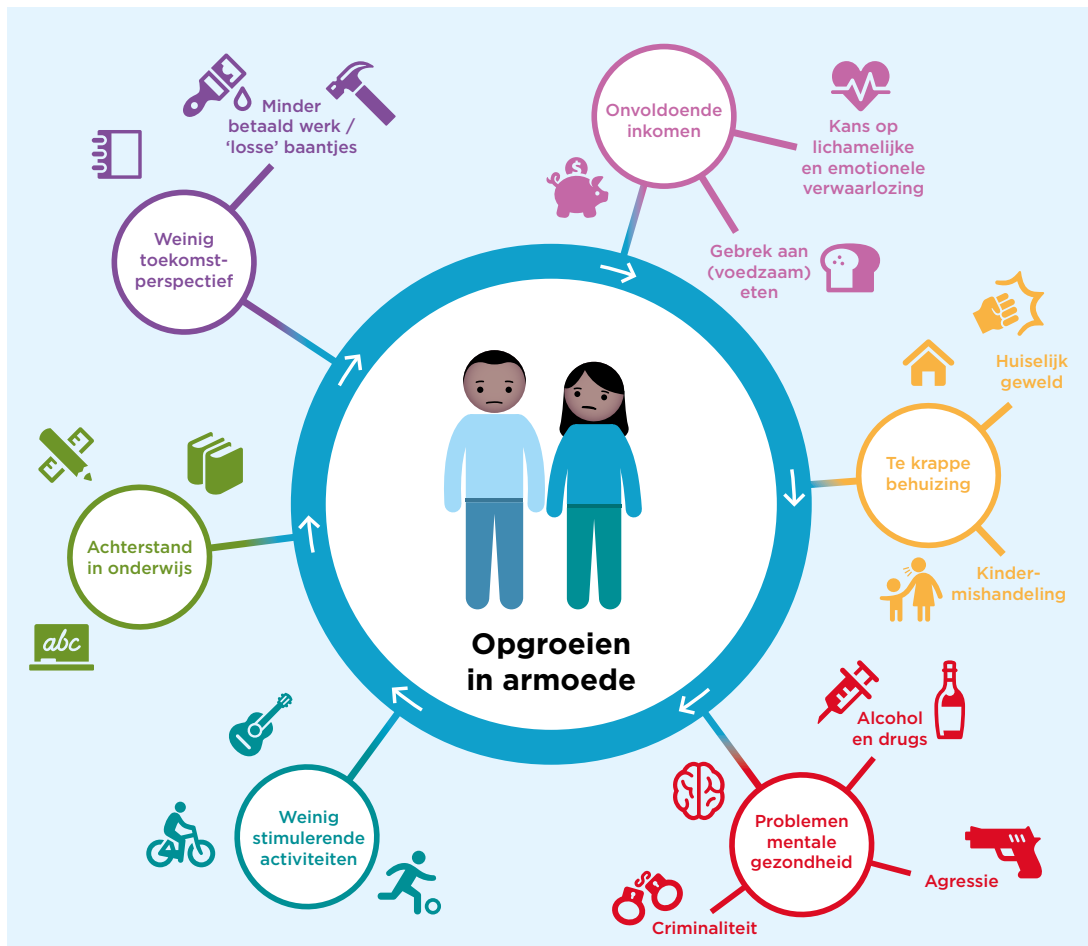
Opgroeien in armoede

Onvoldoende inkomen

Kans op lichamelijke en emotionele verwaarlozing

Gebrek aan (voedzaam) eten

Te krappe behuizing

Huiselijk geweld

Kindermishandeling

Problemen mentale gezondheid

Alcohol en drugs

Agressie

Criminaliteit

Weinig stimulerende activiteiten

Achterstand in onderwijs

abc

Weinig toekomstperspectief

Minder betaald werk / 'losse' baantjes